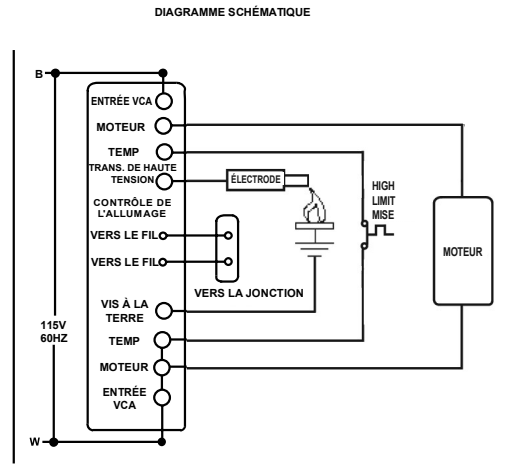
DIAGRAMME SCHÉMATIQUE

B

ENTRÉE VCA

MOTEUR

TEMP

TRANS. DE HAUTE TENSION

ÉLECTRODE

CONTRÔLE DE L'ALLUMAGE

VERS LE FIL

VERS LE FIL

VERS LA JONCTION

HIGH LIMIT MISE

MOTEUR

VIS À LA TERRE

115V 60HZ

TEMP

MOTEUR

ENTRÉE VCA

W